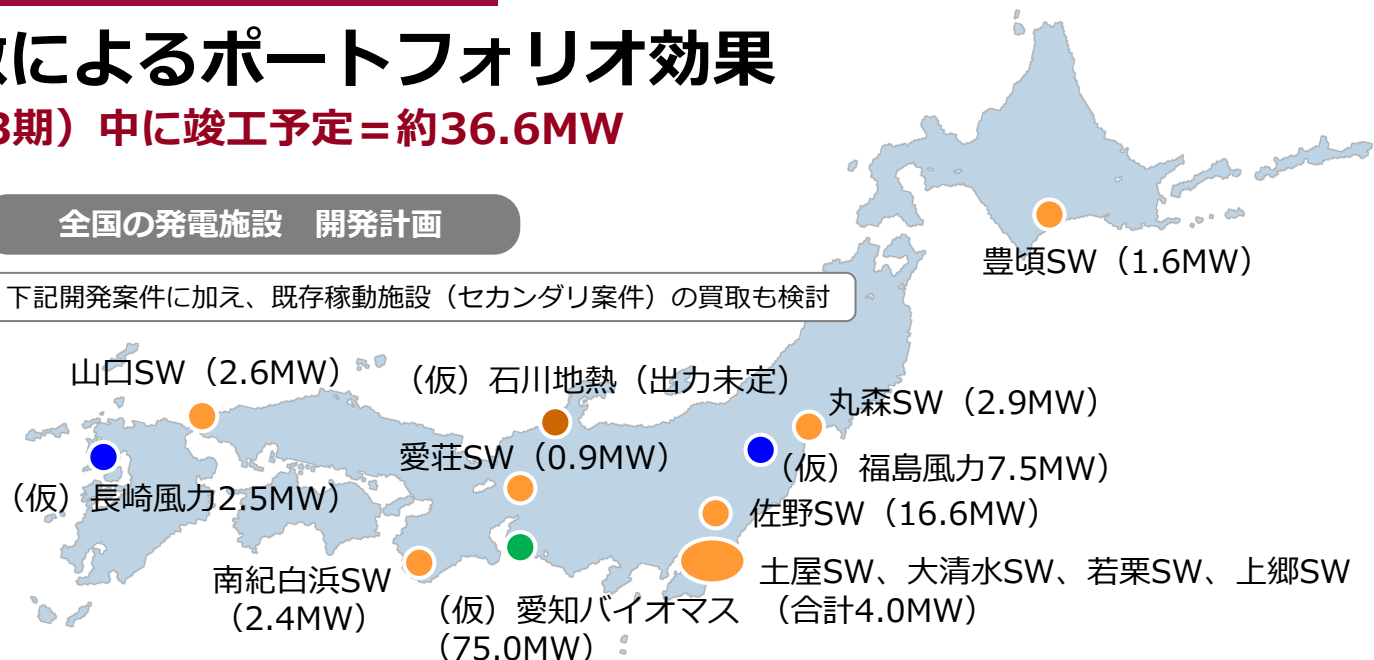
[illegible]によるポートフォリオ効果
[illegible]3期）中に竣工予定＝約36.6MW

全国の発電施設　開発計画

下記開発案件に加え、既存稼動施設（セカンダリ案件）の買取も検討

豊頃SW（1.6MW）

山口SW（2.6MW）

（仮）石川地熱（出力未定）

丸森SW（2.9MW）

愛荘SW（0.9MW）

（仮）福島風力7.5MW）

（仮）長崎風力2.5MW）

佐野SW（16.6MW）

南紀白浜SW（2.4MW）

土屋SW、大清水SW、若栗SW、上郷SW（合計4.0MW）

（仮）愛知バイオマス（75.0MW）